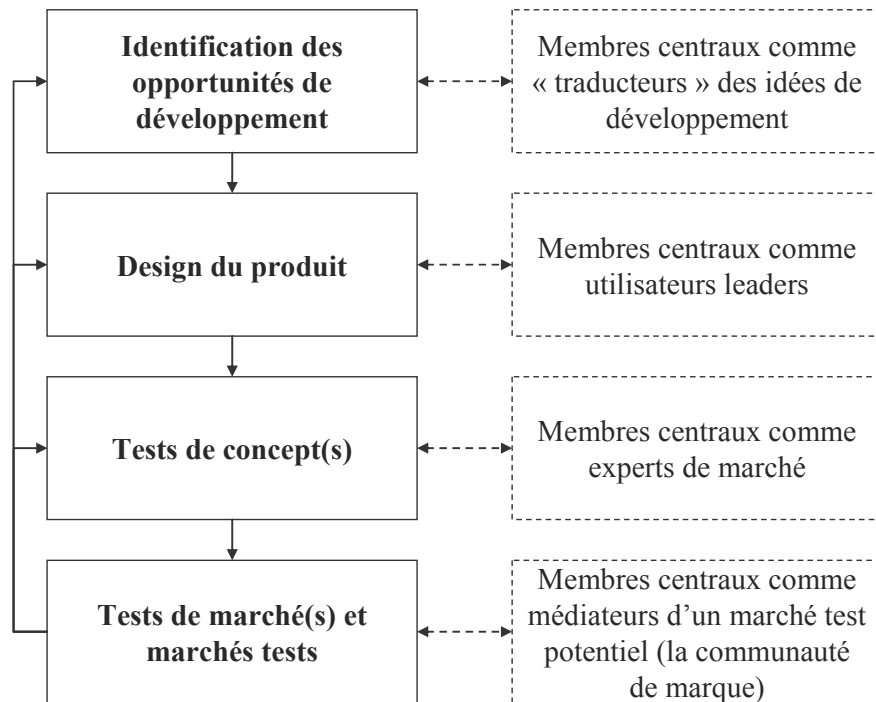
Identification des opportunités de développement

Membres centraux comme « traducteurs » des idées de développement

Design du produit

Membres centraux comme utilisateurs leaders

Tests de concept(s)

Membres centraux comme experts de marché

Tests de marché(s) et marchés tests

Membres centraux comme médiateurs d'un marché test potentiel (la communauté de marque)